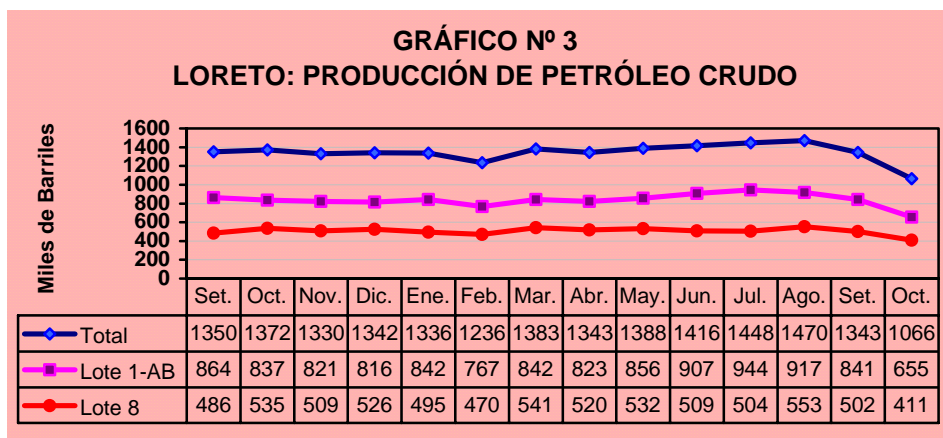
GRÁFICO Nº 3
LORETO: PRODUCCIÓN DE PETRÓLEO CRUDO

Miles de Barriles

1600
1400
1200
1000
800
600
400
200
0

| | Set. | Oct. | Nov. | Dic. | Ene. | Feb. | Mar. | Abr. | May. | Jun. | Jul. | Ago. | Set. | Oct. |
|---|---|---|---|---|---|---|---|---|---|---|---|---|---|---|
| Total | 1350 | 1372 | 1330 | 1342 | 1336 | 1236 | 1383 | 1343 | 1388 | 1416 | 1448 | 1470 | 1343 | 1066 |
| Lote 1-AB | 864 | 837 | 821 | 816 | 842 | 767 | 842 | 823 | 856 | 907 | 944 | 917 | 841 | 655 |
| Lote 8 | 486 | 535 | 509 | 526 | 495 | 470 | 541 | 520 | 532 | 509 | 504 | 553 | 502 | 411 |